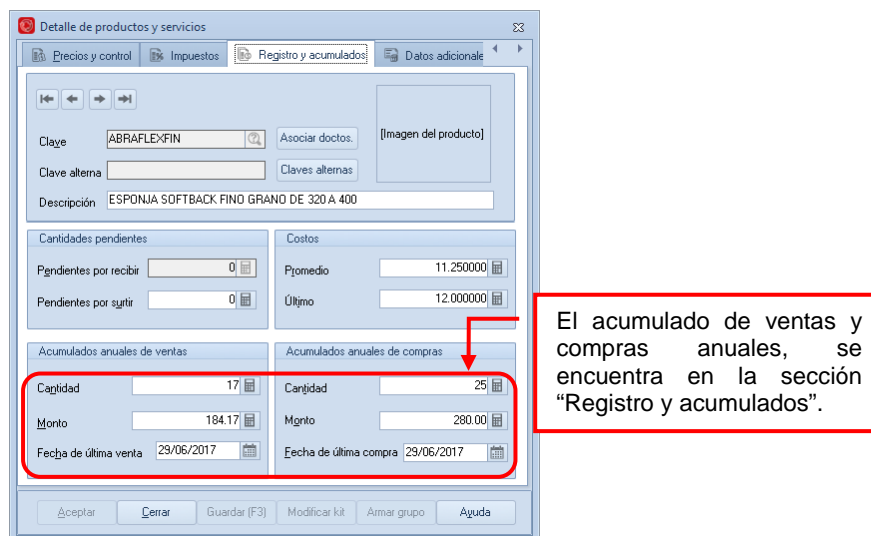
Detalle de productos y servicios

Precios y control | Impuestos | Registro y acumulados | Datos adicionale

[Imagen del producto]

Clave ABRAFLEXFIN
Asociar doctos.

Clave alterna
Claves alternas

Descripción ESPONJA SOFTBACK FINO GRANO DE 320 A 400

Cantidades pendientes
Pendientes por recibir 0
Pendientes por surtir 0

Costos
Promedio 11.250000
Último 12.000000

Acumulados anuales de ventas
Cantidad 17
Monto 184.17
Fecha de última venta 29/06/2017

Acumulados anuales de compras
Cantidad 25
Monto 280.00
Fecha de última compra 29/06/2017

Aceptar | Cerrar | Guardar (F3) | Modificar kit | Armar grupo | Ayuda

El acumulado de ventas y compras anuales, se encuentra en la sección “Registro y acumulados”.